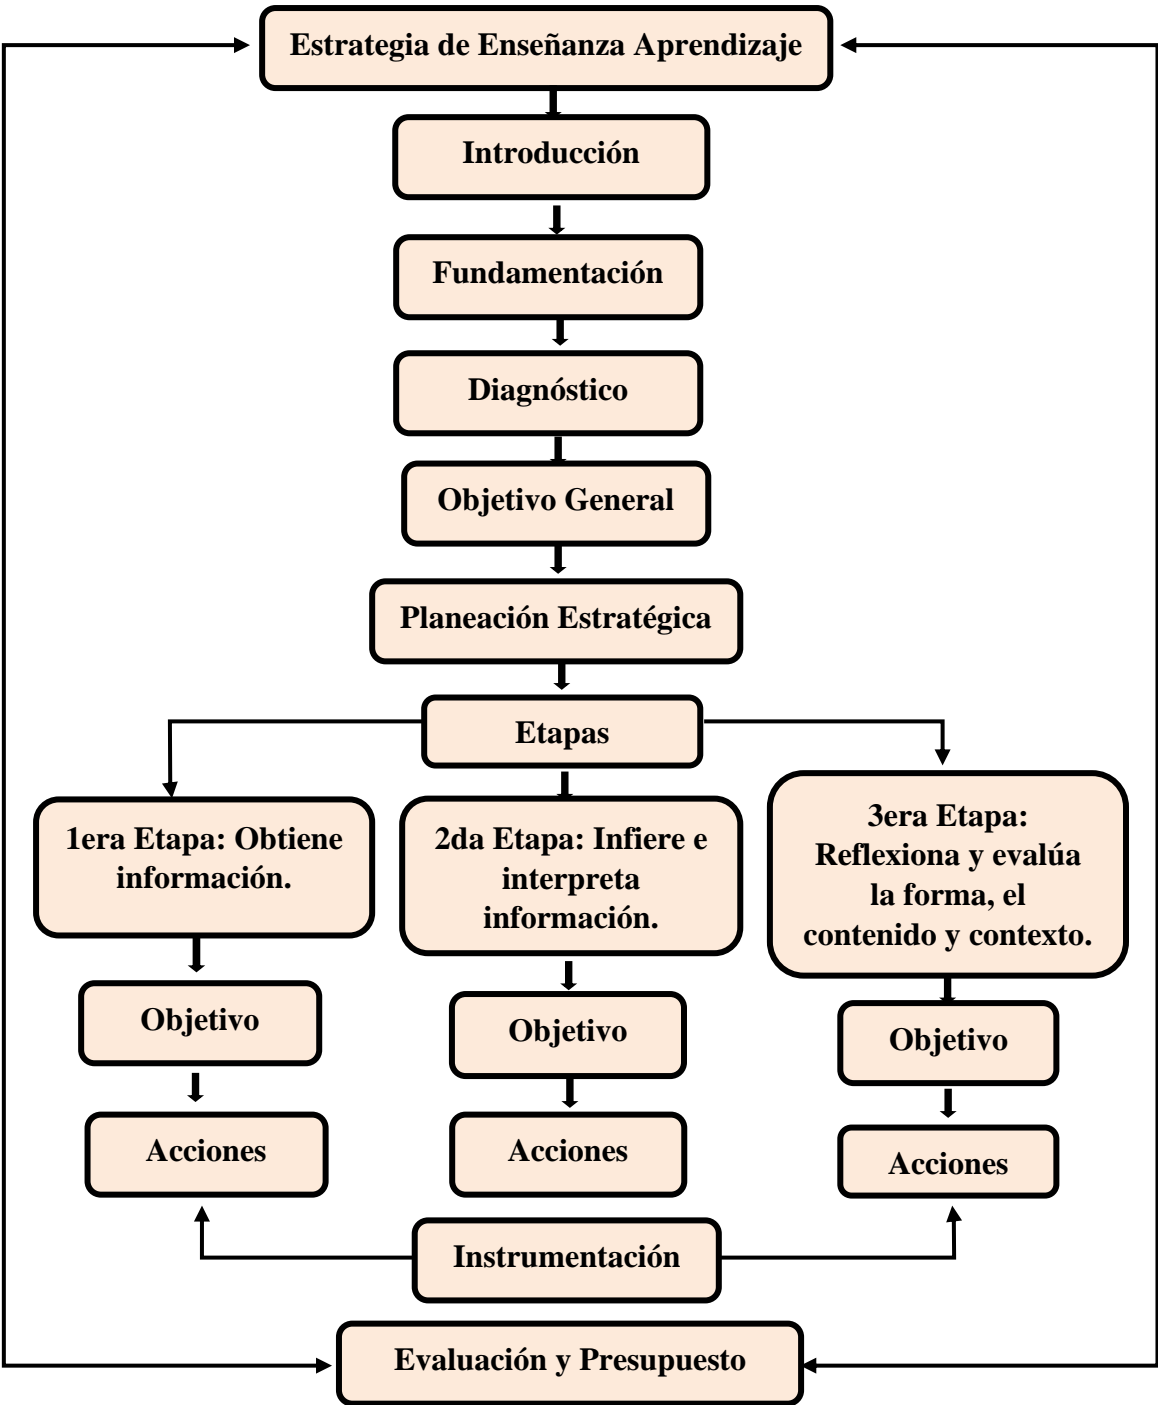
Estrategia de Enseñanza Aprendizaje

Introducción

Fundamentación

Diagnóstico

Objetivo General

Planeación Estratégica

Etapas

1era Etapa: Obtiene información.

2da Etapa: Infiere e interpreta información.

3era Etapa: Reflexiona y evalúa la forma, el contenido y contexto.

Objetivo

Objetivo

Objetivo

Acciones

Acciones

Acciones

Instrumentación

Evaluación y Presupuesto